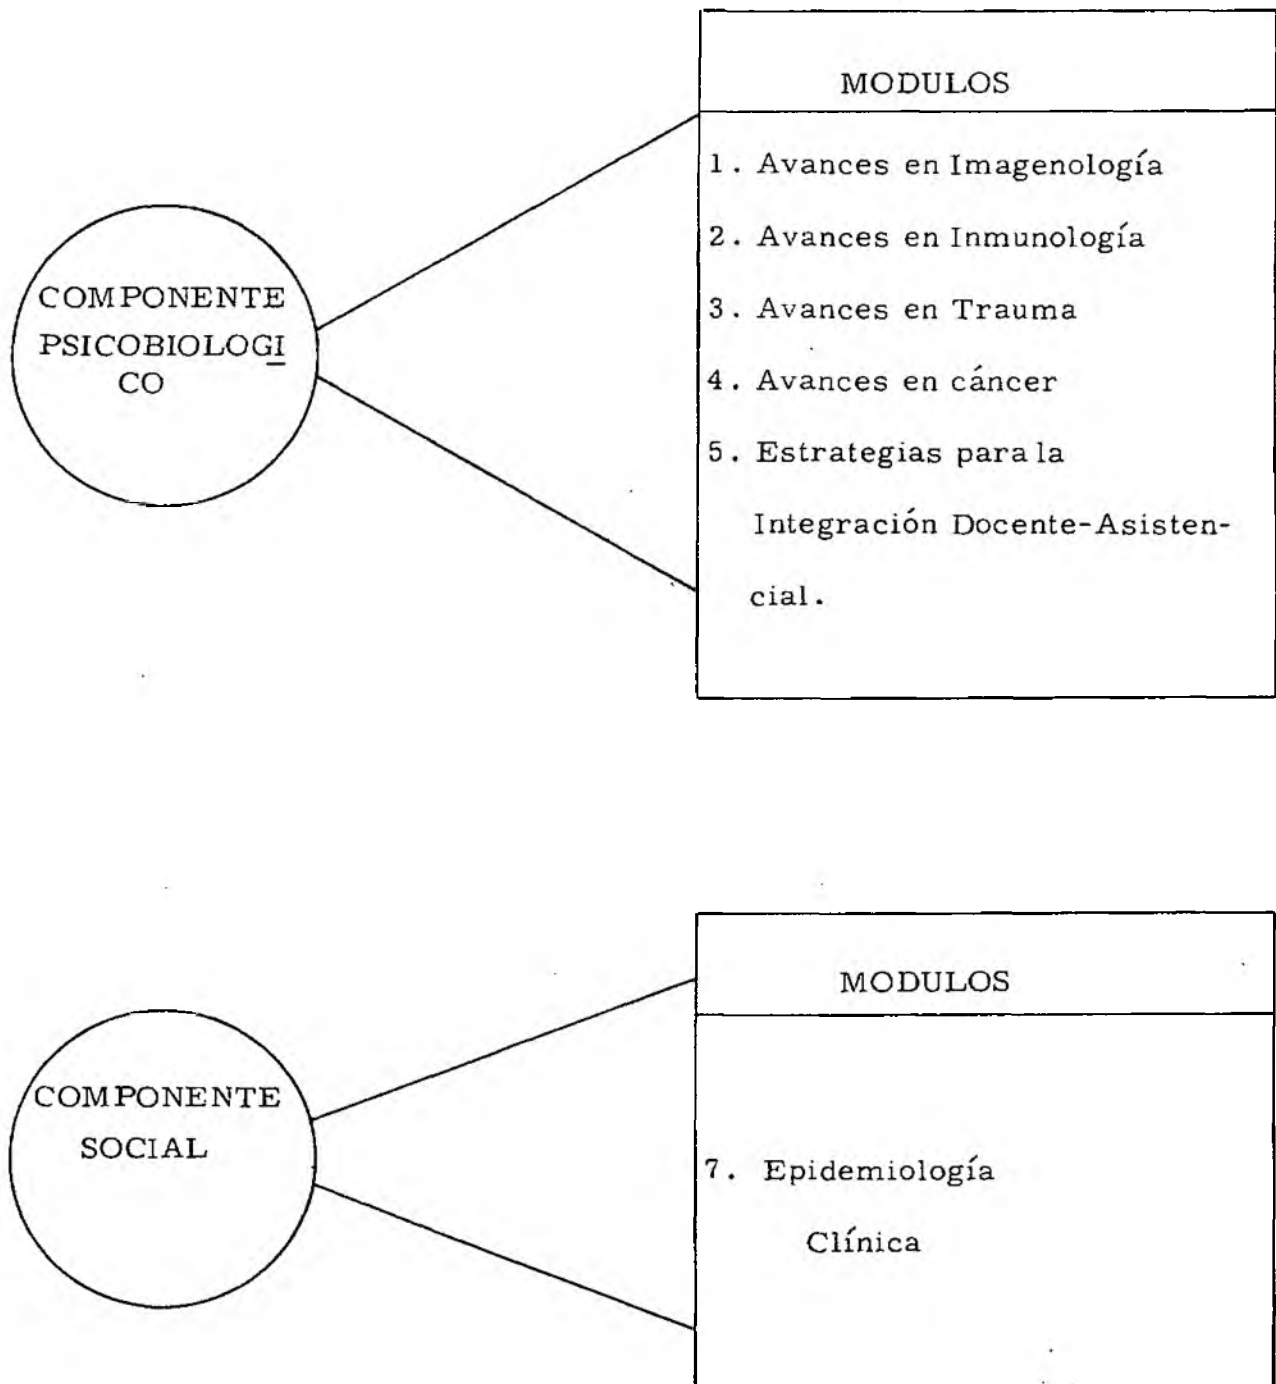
COMPONENTE PSICOBIOLOGICO

MODULOS

1. Avances en Imagenología

2. Avances en Inmunología

3. Avances en Trauma

4. Avances en cáncer

5. Estrategias para la Integración Docente-Asistencial.

COMPONENTE SOCIAL

MODULOS

7. Epidemiología Clínica